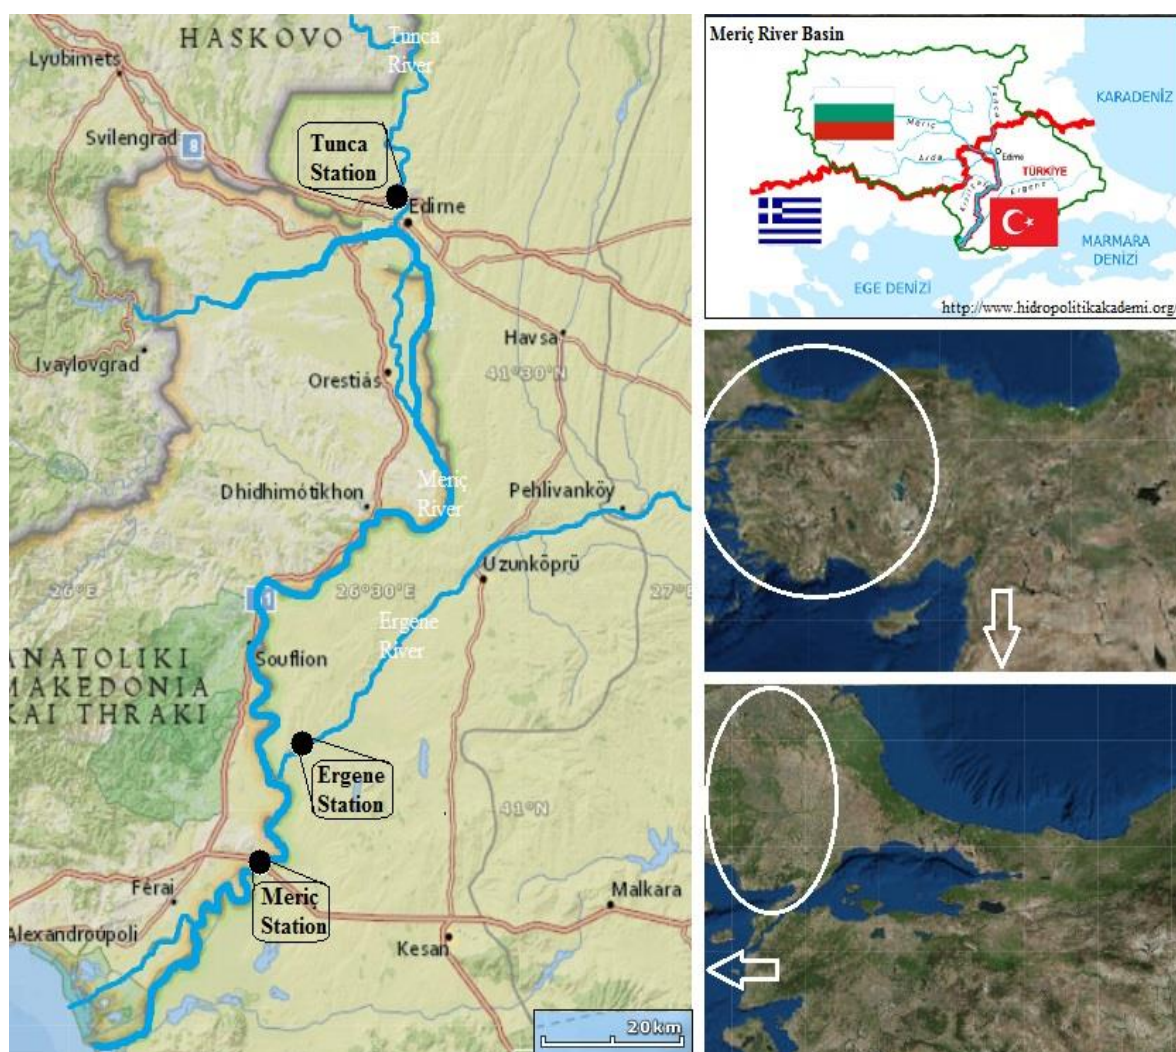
HASKOVO
Tunca River
Lyubimets
Svilengrad
8
Tunca Station
Edirne
Ivaylovgrad
Havsa
Orestiás
41°30'N
Dhidhimótikhon
Meriç River
Pehlivanköy
26°E
1
26°30'E
Uzunköprü
27°E
Ergene River
ANATOLIKI MAKEDONIA KAI THRAKI
Souflion
Ergene Station
41°N
Meriç Station
Férai
Malkara
Alexandroúpoli
Kesan
20 km

Meriç River Basin
KARADENİZ
Meriç
Arda
Edirne
TÜRKİYE
Ergene
MARMARA DENİZİ
EGE DENİZİ
http://www.hidropolitikakademi.org/